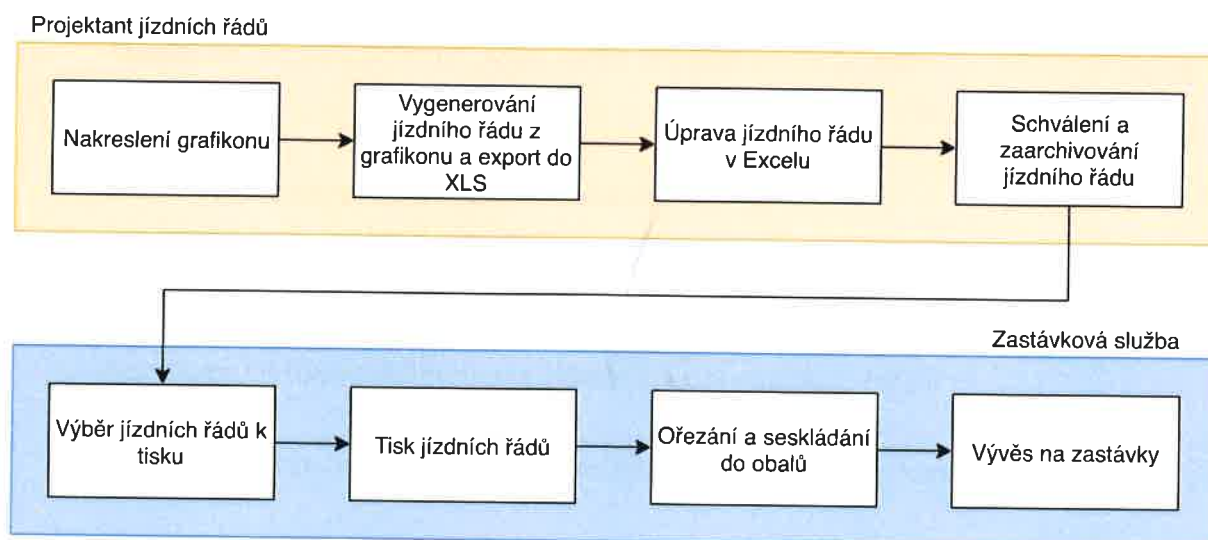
Projektant jízdních řádů

Nakreslení grafikonu

Vygenerování jízdního řádu z grafikonu a export do XLS

Úprava jízdního řádu v Excelu

Schválení a zaarchivování jízdního řádu

Zastávková služba

Výběr jízdních řádů k tisku

Tisk jízdních řádů

Ořezání a seskládání do obalů

Vývěs na zastávky